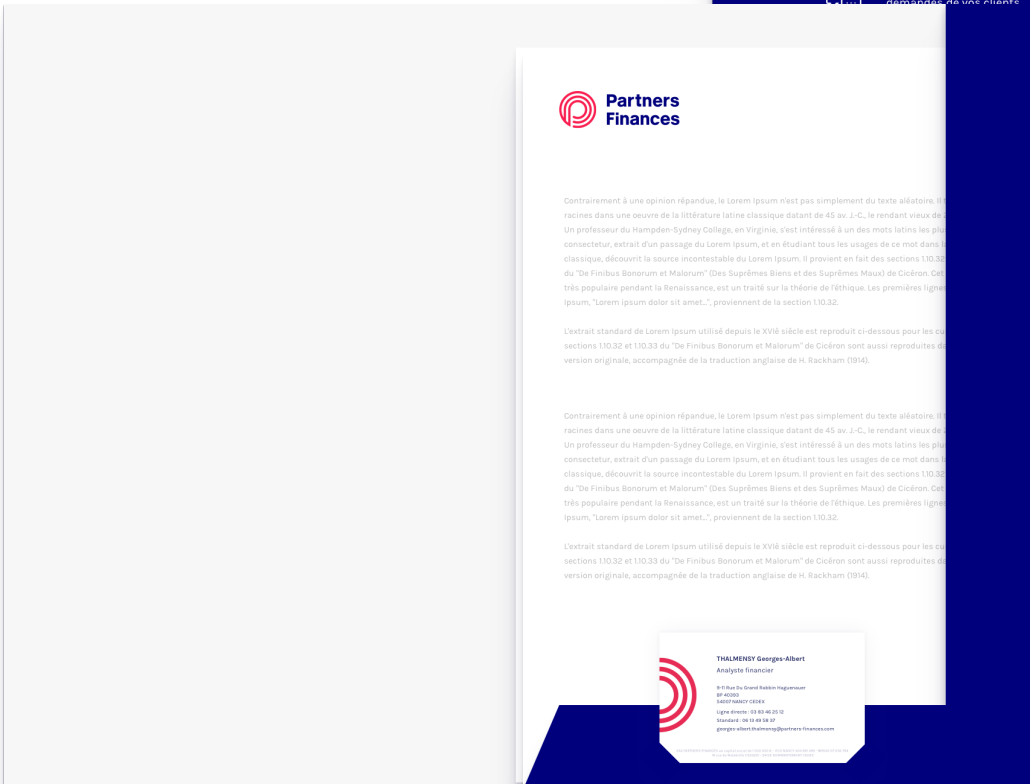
demandes de vos clients

Partners Finances

Contrairement à une opinion répandue, le Lorem Ipsum n'est pas simplement du texte aléatoire. Il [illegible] racines dans une oeuvre de la littérature latine classique datant de 45 av. J.-C., le rendant vieux de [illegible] Un professeur du Hampden-Sydney College, en Virginie, s'est intéressé à un des mots latins les plu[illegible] consectetur, extrait d'un passage du Lorem Ipsum, et en étudiant tous les usages de ce mot dans l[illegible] classique, découvrit la source incontestable du Lorem Ipsum. Il provient en fait des sections 1.10.32 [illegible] du "De Finibus Bonorum et Malorum" (Des Suprêmes Biens et des Suprêmes Maux) de Cicéron. Cet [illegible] très populaire pendant la Renaissance, est un traité sur la théorie de l'éthique. Les premières ligne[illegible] Ipsum, "Lorem ipsum dolor sit amet...", proviennent de la section 1.10.32.

L'extrait standard de Lorem Ipsum utilisé depuis le XVIé siècle est reproduit ci-dessous pour les cu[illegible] sections 1.10.32 et 1.10.33 du "De Finibus Bonorum et Malorum" de Cicéron sont aussi reproduites da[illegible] version originale, accompagnée de la traduction anglaise de H. Rackham (1914).

Contrairement à une opinion répandue, le Lorem Ipsum n'est pas simplement du texte aléatoire. Il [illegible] racines dans une oeuvre de la littérature latine classique datant de 45 av. J.-C., le rendant vieux de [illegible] Un professeur du Hampden-Sydney College, en Virginie, s'est intéressé à un des mots latins les plu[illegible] consectetur, extrait d'un passage du Lorem Ipsum, et en étudiant tous les usages de ce mot dans l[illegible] classique, découvrit la source incontestable du Lorem Ipsum. Il provient en fait des sections 1.10.32 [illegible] du "De Finibus Bonorum et Malorum" (Des Suprêmes Biens et des Suprêmes Maux) de Cicéron. Cet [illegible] très populaire pendant la Renaissance, est un traité sur la théorie de l'éthique. Les premières ligne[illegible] Ipsum, "Lorem ipsum dolor sit amet...", proviennent de la section 1.10.32.

L'extrait standard de Lorem Ipsum utilisé depuis le XVIé siècle est reproduit ci-dessous pour les cu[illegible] sections 1.10.32 et 1.10.33 du "De Finibus Bonorum et Malorum" de Cicéron sont aussi reproduites da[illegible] version originale, accompagnée de la traduction anglaise de H. Rackham (1914).

THALMENSY Georges-Albert
Analyste financier

9-11 Rue Du Grand Rabbin Haguenauer
BP 40393
54007 NANCY CEDEX

Ligne directe : 03 83 46 25 12
Standard : 06 13 49 58 37
georges-albert.thalmensy@partners-finances.com

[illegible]